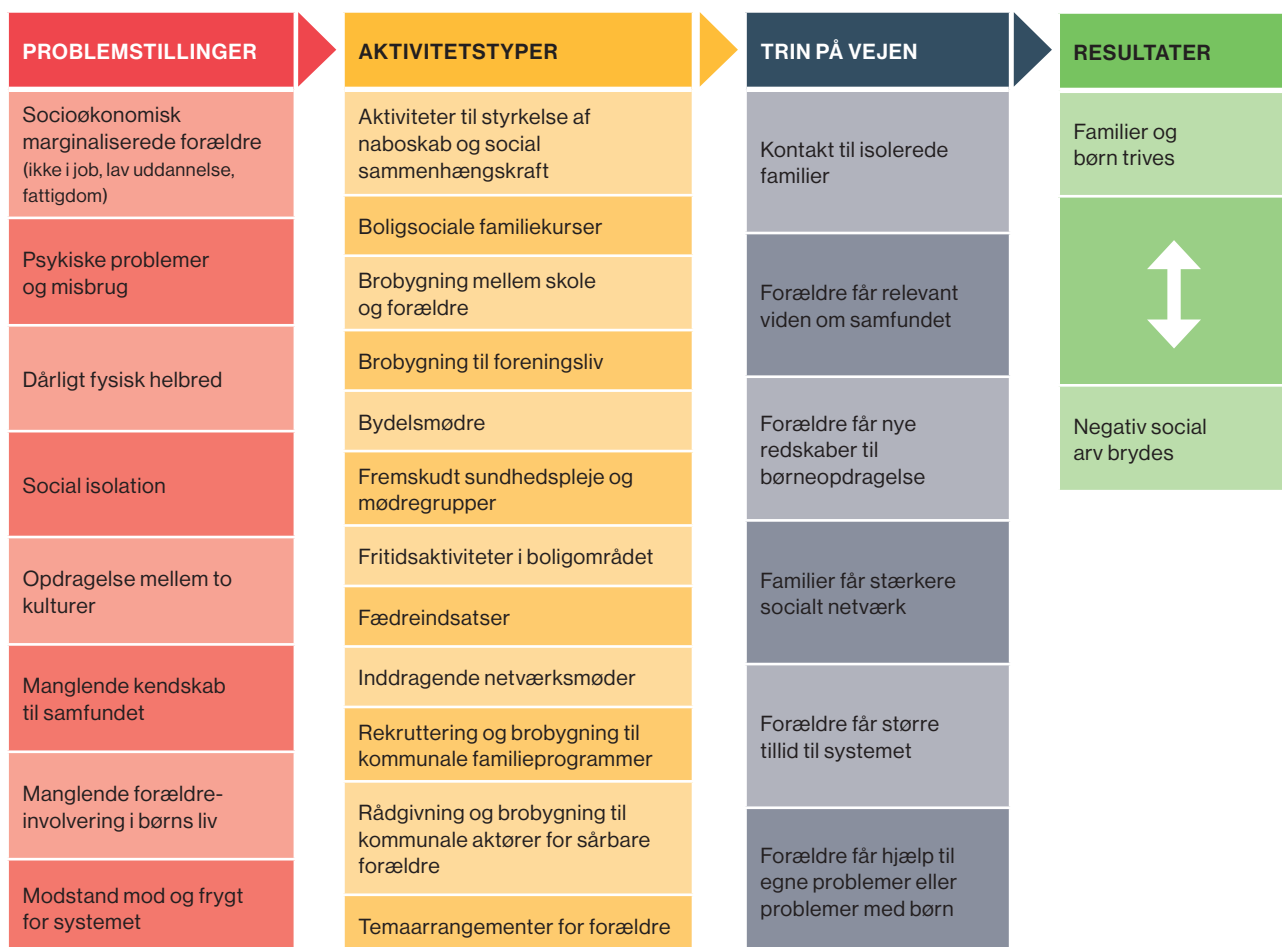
PROBLEMSTILLINGER

Socioøkonomisk marginaliserede forældre (ikke i job, lav uddannelse, fattigdom)

Psykiske problemer og misbrug

Dårligt fysisk helbred

Social isolation

Opdragelse mellem to kulturer

Manglende kendskab til samfundet

Manglende forældre-involvering i børns liv

Modstand mod og frygt for systemet

AKTIVITETSTYPER

Aktiviteter til styrkelse af naboskab og social sammenhængskraft

Boligsociale familiekurser

Brobygning mellem skole og forældre

Brobygning til foreningsliv

Bydelsmødre

Fremskudt sundhedspleje og mødregrupper

Fritidsaktiviteter i boligområdet

Fædreindsatser

Inddragende netværksmøder

Rekruttering og brobygning til kommunale familieprogrammer

Rådgivning og brobygning til kommunale aktører for sårbare forældre

Temaarrangementer for forældre

TRIN PÅ VEJEN

Kontakt til isolerede familier

Forældre får relevant viden om samfundet

Forældre får nye redskaber til børneopdragelse

Familier får stærkere socialt netværk

Forældre får større tillid til systemet

Forældre får hjælp til egne problemer eller problemer med børn

RESULTATER

Familier og børn trives

Negativ social arv brydes